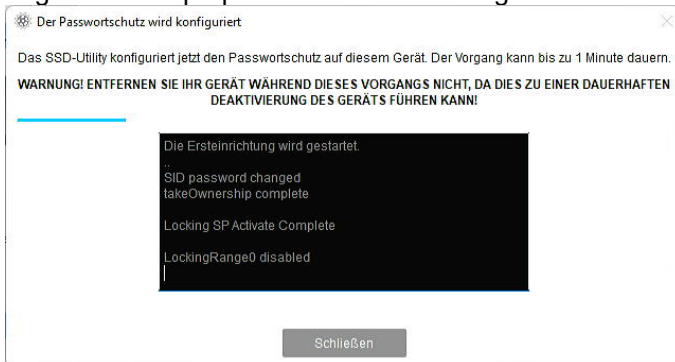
Der Passwortschutz wird konfiguriert

Das SSD-Utility konfiguriert jetzt den Passwortschutz auf diesem Gerät. Der Vorgang kann bis zu 1 Minute dauern.

WARNUNG! ENTFERNEN SIE IHR GERÄT WÄHREND DIESES VORGANGS NICHT, DA DIES ZU EINER DAUERHAFTEN DEAKTIVIERUNG DES GERÄTS FÜHREN KANN!

Die Ersteinrichtung wird gestartet.
..
SID password changed
takeOwnership complete

Locking SP Activate Complete

LockingRange0 disabled

Schließen